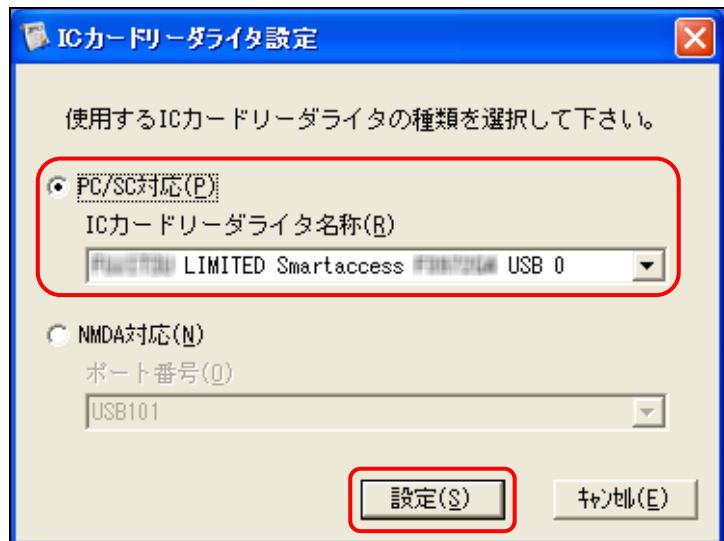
ICカードリーダライタ設定

使用するICカードリーダライタの種類を選択して下さい。

PC/SC対応(P)

ICカードリーダライタ名称(R)

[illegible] LIMITED Smartaccess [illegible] USB 0

NMDA対応(N)

ポート番号(O)

USB101

設定(S)

ｷｬﾝｾﾙ(E)